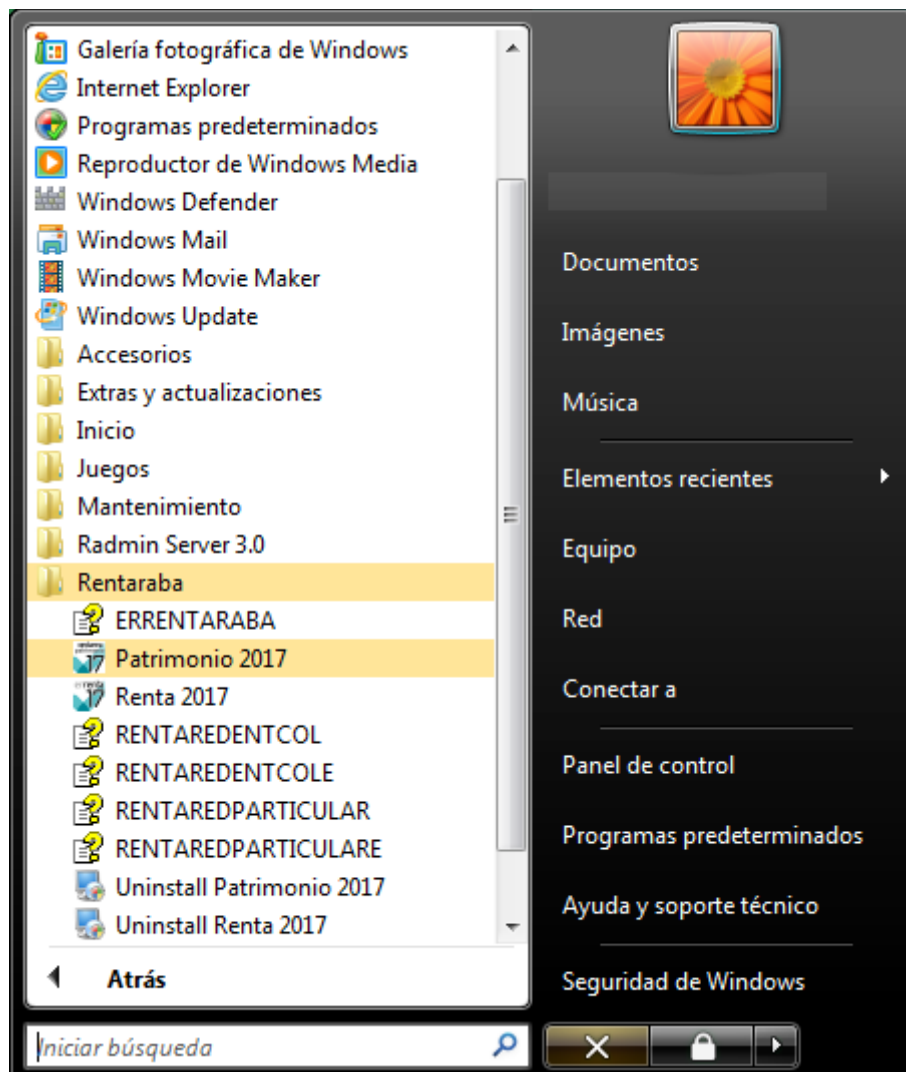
Galería fotográfica de Windows
Internet Explorer
Programas predeterminados
Reproductor de Windows Media
Windows Defender
Windows Mail
Windows Movie Maker
Windows Update
Accesorios
Extras y actualizaciones
Inicio
Juegos
Mantenimiento
Radmin Server 3.0
Rentaraba
ERRENTARABA
Patrimonio 2017
Renta 2017
RENTAREDENTCOL
RENTAREDENTCOLE
RENTAREDPARTICULAR
RENTAREDPARTICULARE
Uninstall Patrimonio 2017
Uninstall Renta 2017

Atrás

Iniciar búsqueda

Documentos
Imágenes
Música
Elementos recientes
Equipo
Red
Conectar a
Panel de control
Programas predeterminados
Ayuda y soporte técnico
Seguridad de Windows